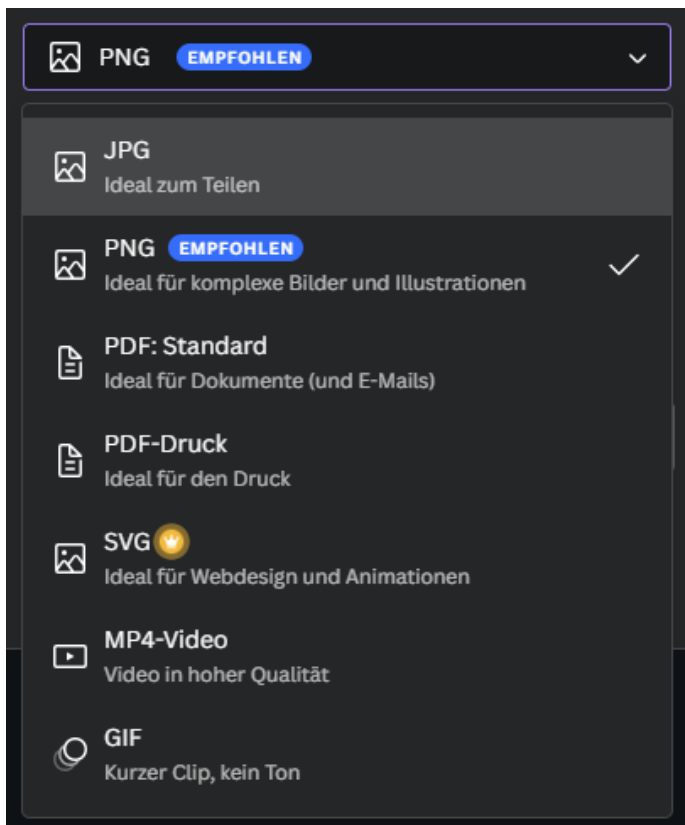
PNG EMPFOHLEN

JPG
Ideal zum Teilen

PNG EMPFOHLEN
Ideal für komplexe Bilder und Illustrationen

PDF: Standard
Ideal für Dokumente (und E-Mails)

PDF-Druck
Ideal für den Druck

SVG
Ideal für Webdesign und Animationen

MP4-Video
Video in hoher Qualität

GIF
Kurzer Clip, kein Ton